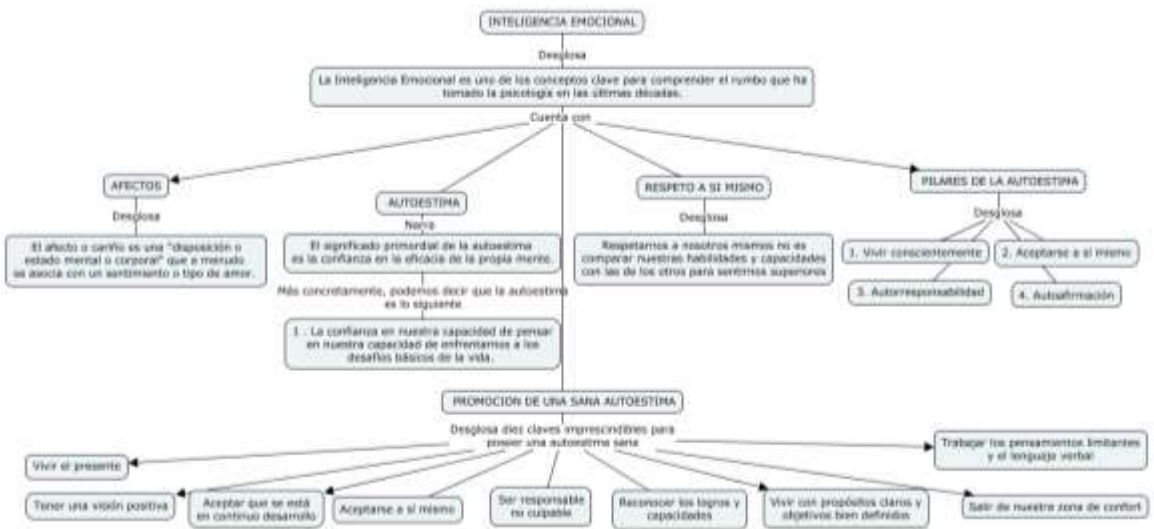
INTELIGENCIA EMOCIONAL

Desglosa

La Inteligencia Emocional es uno de los conceptos clave para comprender el rumbo que ha tomado la psicología en las últimas décadas.

Cuenta con

AFECTOS

Desglosa

El afecto o cariño es una "disposición o estado mental o corporal" que a menudo se asocia con un sentimiento o tipo de amor.

AUTOESTIMA

Narra

El significado primordial de la autoestima es la confianza en la eficacia de la propia mente.

Más concretamente, podemos decir que la autoestima es lo siguiente

1 . La confianza en nuestra capacidad de pensar en nuestra capacidad de enfrentarnos a los desafíos básicos de la vida.

RESPETO A SI MISMO

Desglosa

Respetarnos a nosotros mismos no es comparar nuestras habilidades y capacidades con las de los otros para sentirnos superiores

PILARES DE LA AUTOESTIMA

Desglosa

1. Vivir conscientemente

2. Aceptarse a si mismo

3. Autorresponsabilidad

4. Autoafirmación

PROMOCION DE UNA SANA AUTOESTIMA

Desglosa diez claves imprescindibles para poseer una autoestima sana

Vivir el presente

Tener una visión positiva

Aceptar que se está en continuo desarrollo

Aceptarse a si mismo

Ser responsable no culpable

Reconocer los logros y capacidades

Vivir con propósitos claros y objetivos bien definidos

Salir de nuestra zona de confort

Trabajar los pensamientos limitantes y el lenguaje verbal